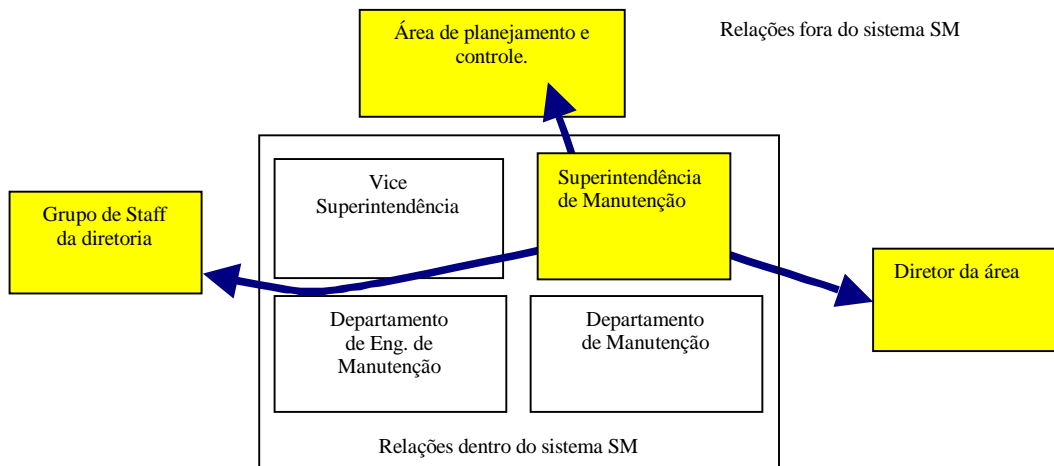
Área de planejamento e controle.

Relações fora do sistema SM

Vice Superintendência

Superintendência de Manutenção

Grupo de Staff da diretoria

Diretor da área

Departamento de Eng. de Manutenção

Departamento de Manutenção

Relações dentro do sistema SM